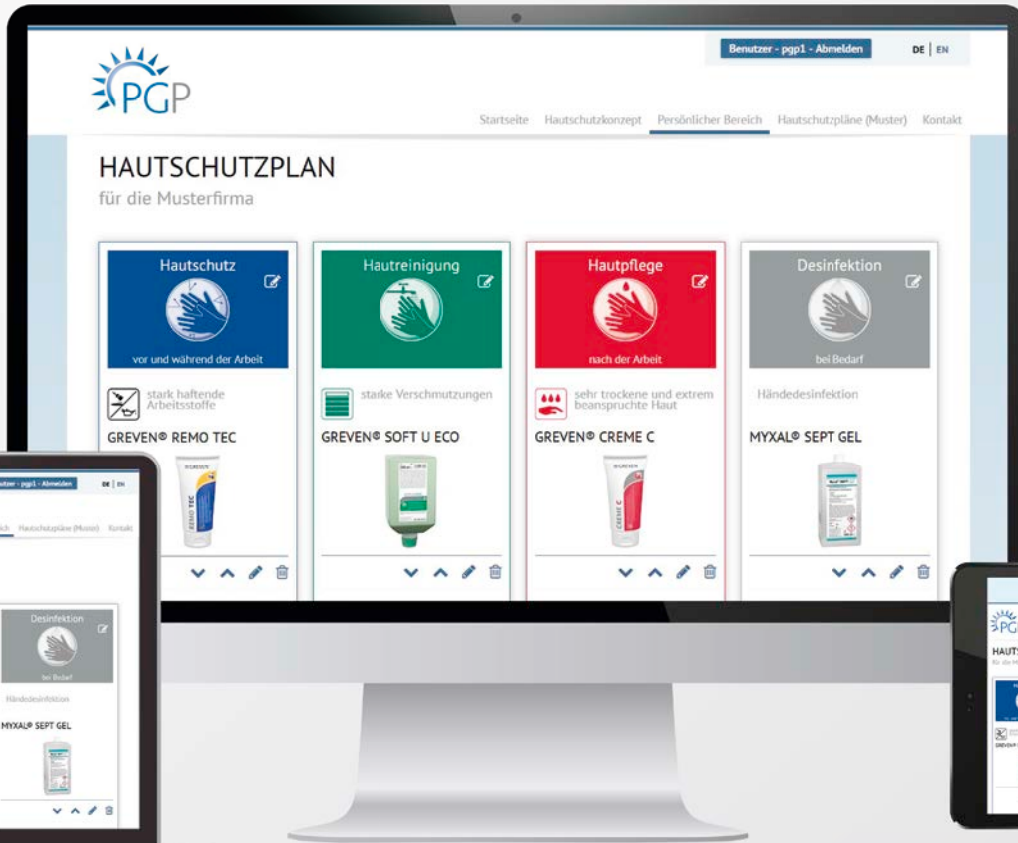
Benutzer - pgp1 - Abmelden

DE | EN

PGP

Startseite Hautschutzkonzept Persönlicher Bereich Hautschutzpläne (Muster) Kontakt

HAUTSCHUTZPLAN

für die Musterfirma

Hautschutz

vor und während der Arbeit

stark haftende Arbeitsstoffe

GREVEN® REMO TEC

Hautreinigung

starke Verschmutzungen

GREVEN® SOFT U ECO

Hautpflege

nach der Arbeit

sehr trockene und extrem beanspruchte Haut

GREVEN® CREME C

Desinfektion

bei Bedarf

Händedesinfektion

MYXAL® SEPT GEL

utzer - pgp1 - Abmelden DE | EN

ich Hautschutzpläne (Muster) Kontakt

Desinfektion

bei Bedarf

Händedesinfektion

MYXAL® SEPT GEL

PG

HAUT

für die M